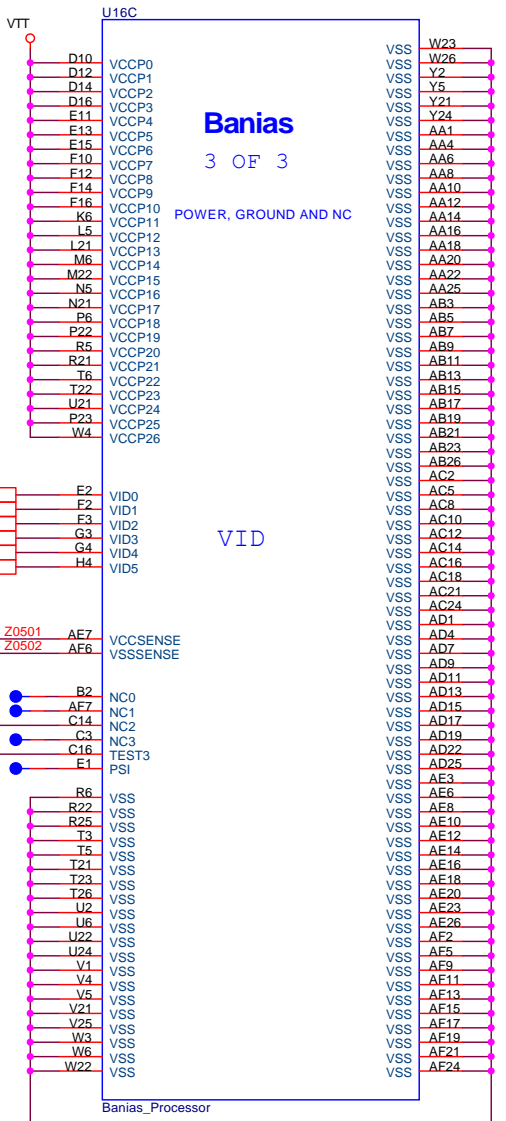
VTT

U16C

D10 VCCP0
D12 VCCP1
D14 VCCP2
D16 VCCP3
E11 VCCP4
E13 VCCP5
E15 VCCP6
F10 VCCP7
F12 VCCP8
F14 VCCP9
F16 VCCP10
K6 VCCP11
L5 VCCP12
L21 VCCP13
M6 VCCP14
M22 VCCP15
N5 VCCP16
N21 VCCP17
P6 VCCP18
P22 VCCP19
R5 VCCP20
R21 VCCP21
T6 VCCP22
T22 VCCP23
U21 VCCP24
P23 VCCP25
W4 VCCP26

Banias

3 OF 3

POWER, GROUND AND NC

E2 VID0
F2 VID1
F3 VID2
G3 VID3
G4 VID4
H4 VID5

VID

Z0501 AF7 VCCSENSE
Z0502 AF6 VSSSENSE

B2 NC0
AF7 NC1
C14 NC2
C3 NC3
C16 TEST3
E1 PSI

R6 VSS
R22 VSS
R25 VSS
T3 VSS
T5 VSS
T21 VSS
T23 VSS
T26 VSS
U2 VSS
U6 VSS
U22 VSS
U24 VSS
V1 VSS
V4 VSS
V5 VSS
V21 VSS
V25 VSS
W3 VSS
W6 VSS
W22 VSS

VSS W23
VSS W26
VSS Y2
VSS Y5
VSS Y21
VSS Y24
VSS AA1
VSS AA4
VSS AA6
VSS AA8
VSS AA10
VSS AA12
VSS AA14
VSS AA16
VSS AA18
VSS AA20
VSS AA22
VSS AA25
VSS AB3
VSS AB5
VSS AB7
VSS AB9
VSS AB11
VSS AB13
VSS AB15
VSS AB17
VSS AB19
VSS AB21
VSS AB23
VSS AB26
VSS AC2
VSS AC5
VSS AC8
VSS AC10
VSS AC12
VSS AC14
VSS AC16
VSS AC18
VSS AC21
VSS AC24
VSS AD1
VSS AD4
VSS AD7
VSS AD9
VSS AD11
VSS AD13
VSS AD15
VSS AD17
VSS AD19
VSS AD22
VSS AD25
VSS AE3
VSS AE6
VSS AE8
VSS AE10
VSS AE12
VSS AE14
VSS AE16
VSS AE18
VSS AE20
VSS AE23
VSS AE26
VSS AF2
VSS AF5
VSS AF9
VSS AF11
VSS AF13
VSS AF15
VSS AF17
VSS AF19
VSS AF21
VSS AF24

Banias_Processor